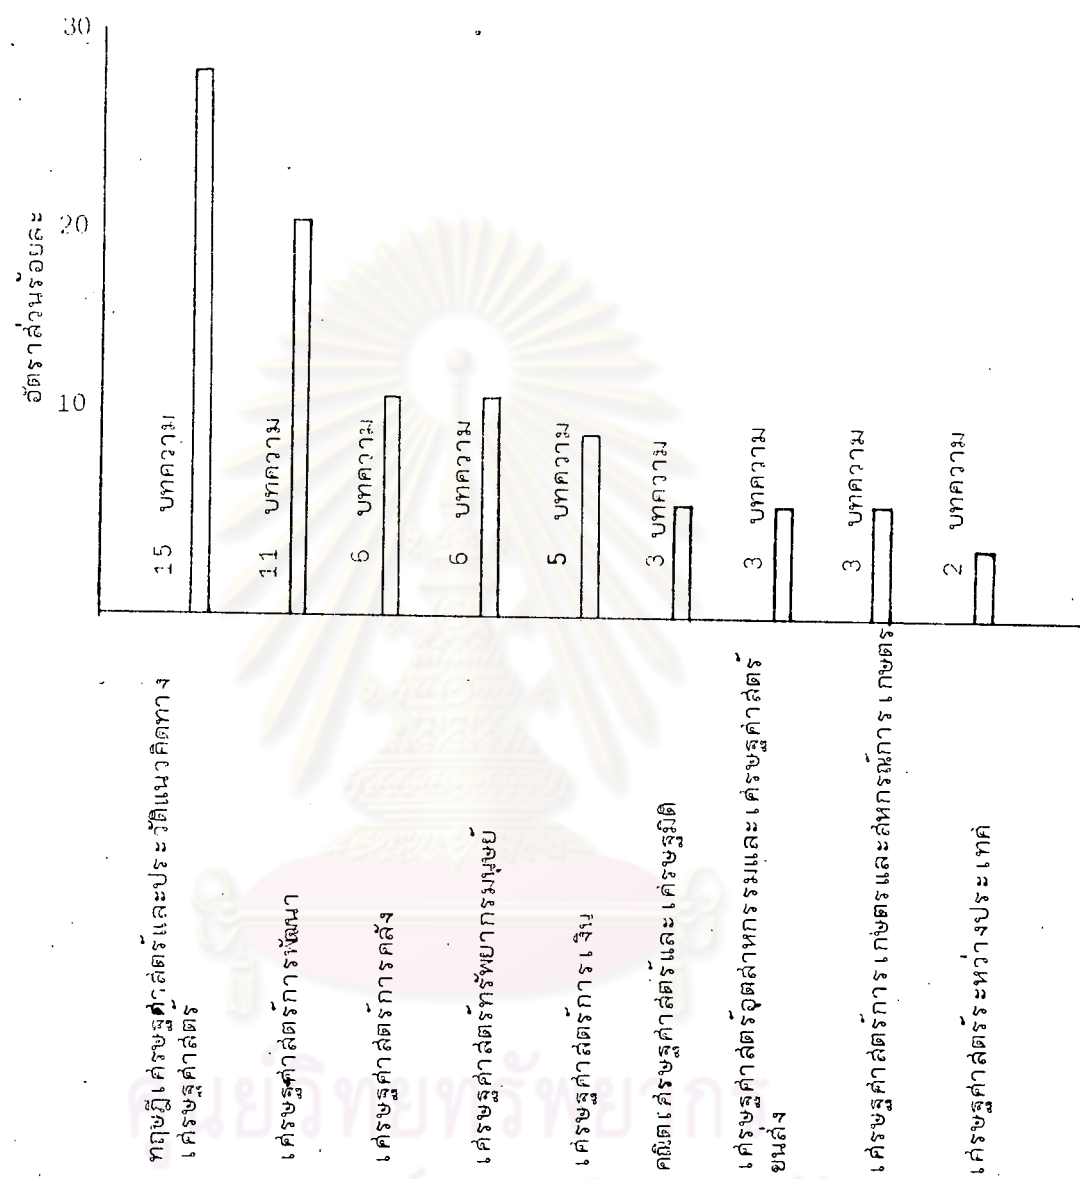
30

20

10

อัตราส่วนร้อยละ

15 บทความ

11 บทความ

6 บทความ

6 บทความ

5 บทความ

3 บทความ

3 บทความ

3 บทความ

2 บทความ

ทฤษฎีเศรษฐศาสตร์และประวัติแนวคิดทางเศรษฐศาสตร์

เศรษฐศาสตร์การพัฒนา

เศรษฐศาสตร์การคลัง

เศรษฐศาสตร์ทรัพยากรมนุษย์

เศรษฐศาสตร์การเงิน

คณิตเศรษฐศาสตร์และเศรษฐมิติ

เศรษฐศาสตร์อุตสาหกรรมและเศรษฐศาสตร์ขนส่ง

เศรษฐศาสตร์การเกษตรและสหกรณ์การเกษตร

เศรษฐศาสตร์ระหว่างประเทศ

ศูนย์วิทยทรัพยากร